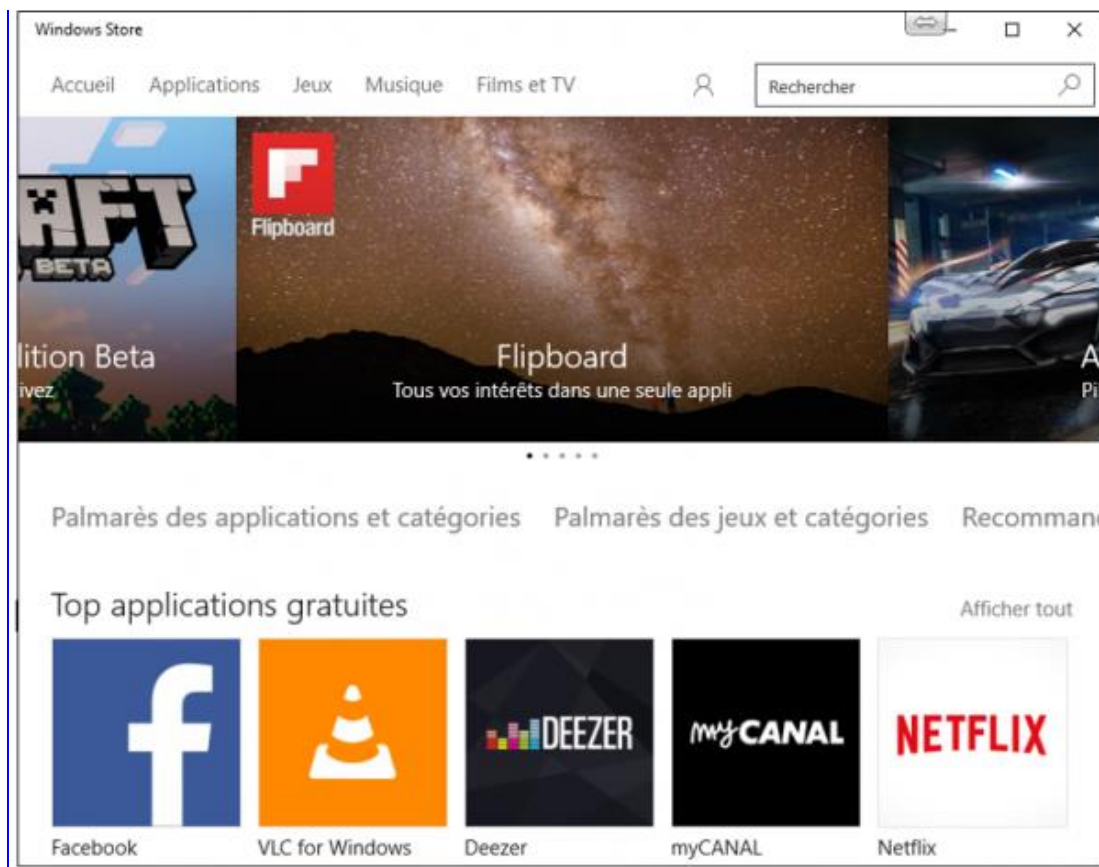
Windows Store

Accueil Applications Jeux Musique Films et TV

Rechercher

AFT
BETA

lition Beta
ivez

Flipboard

Flipboard
Tous vos intérêts dans une seule appli

A
Pi

Palmarès des applications et catégories Palmarès des jeux et catégories Recomman

Top applications gratuites

Afficher tout

f

DEEZER

myCANAL

NETFLIX

Facebook

VLC for Windows

Deezer

myCANAL

Netflix